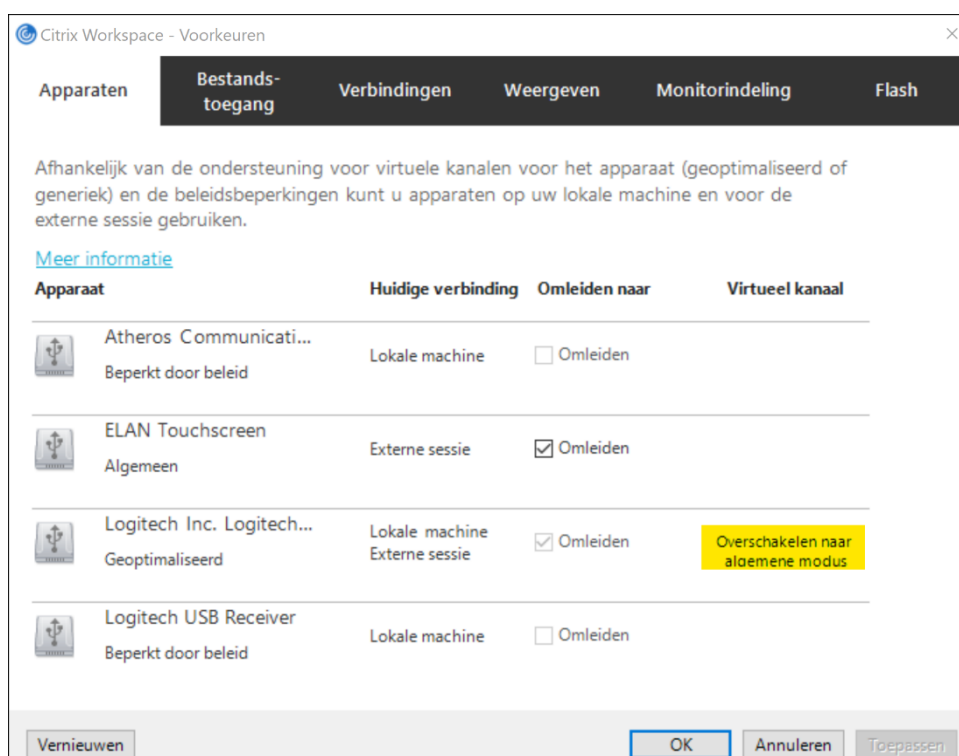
Citrix Workspace - Voorkeuren

Apparaten | Bestandstoegang | Verbindingen | Weergeven | Monitorindeling | Flash

Afhankelijk van de ondersteuning voor virtuele kanalen voor het apparaat (geoptimaliseerd of generiek) en de beleidsbeperkingen kunt u apparaten op uw lokale machine en voor de externe sessie gebruiken.

Meer informatie

| Apparaat | Huidige verbinding | Omleiden naar | Virtueel kanaal |
|---|---|---|---|
| Atheros Communicati... Beperkt door beleid | Lokale machine | Omleiden | |
| ELAN Touchscreen Algemeen | Externe sessie | Omleiden | |
| Logitech Inc. Logitech... Geoptimaliseerd | Lokale machine Externe sessie | Omleiden | Overschakelen naar algemene modus |
| Logitech USB Receiver Beperkt door beleid | Lokale machine | Omleiden | |

Vernieuwen | OK | Annuleren | Toepassen